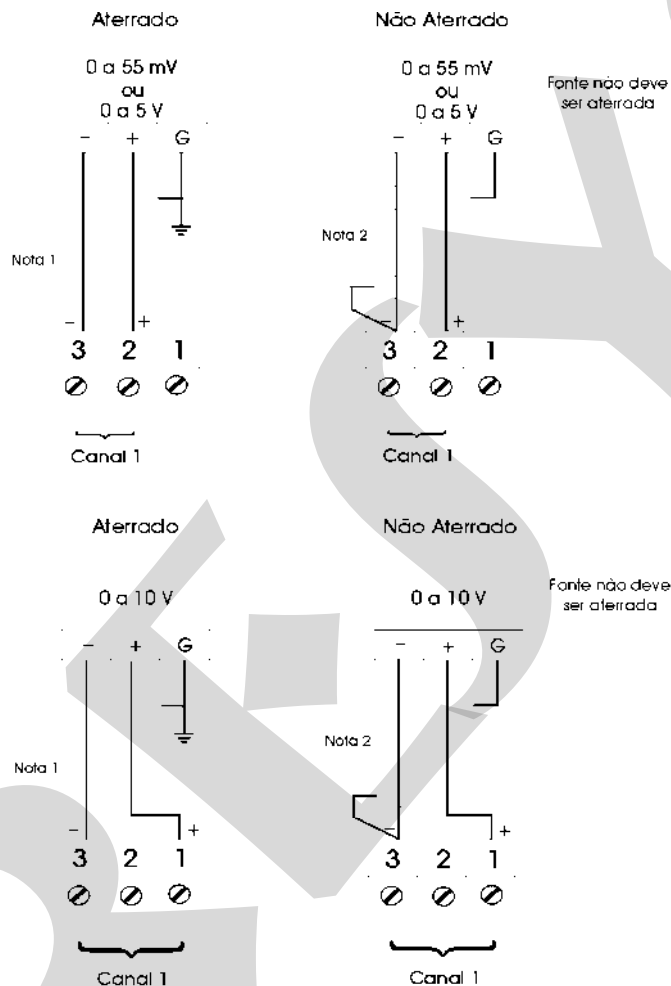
Aterrado

0 a 55 mV
ou
0 a 5 V

– + G

Nota 1

– +

3 2 1

Canal 1

Não Aterrado

0 a 55 mV
ou
0 a 5 V

Fonte não deve ser aterrada

– + G

Nota 2

+

3 2 1

Canal 1

Aterrado

0 a 10 V

– + G

Nota 1

– +

3 2 1

Canal 1

Não Aterrado

0 a 10 V

Fonte não deve ser aterrada

– + G

Nota 2

+

3 2 1

Canal 1